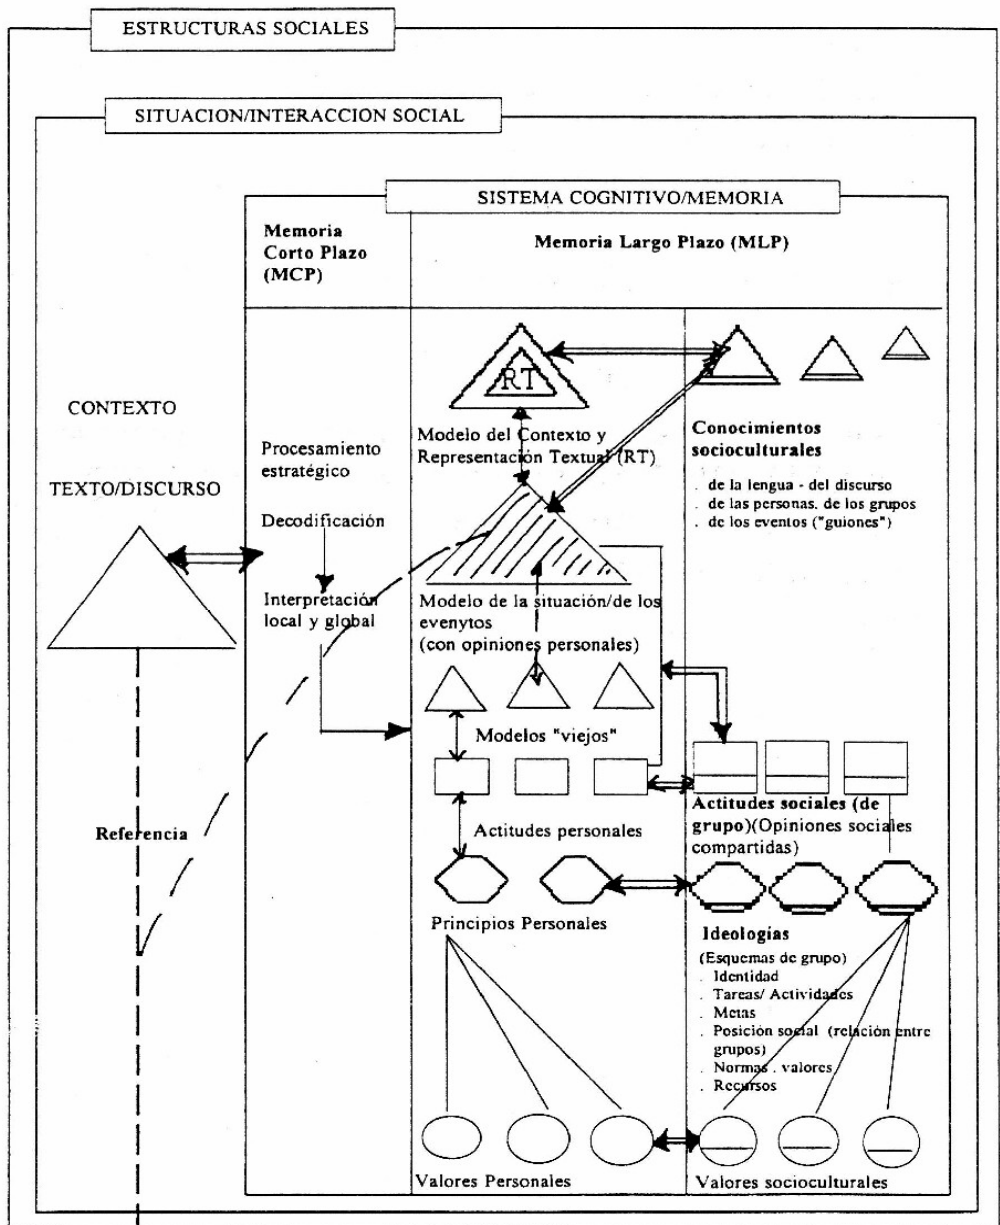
ESTRUCTURAS SOCIALES

SITUACION/INTERACCION SOCIAL

SISTEMA COGNITIVO/MEMORIA

Memoria Corto Plazo (MCP)

Memoria Largo Plazo (MLP)

RT

CONTEXTO

TEXTO/DISCURSO

Procesamiento estratégico

Decodificación

Interpretación local y global

Modelo del Contexto y Representación Textual (RT)

Conocimientos socioculturales

. de la lengua - del discurso
. de las personas, de los grupos
. de los eventos ("guiones")

Modelo de la situación/de los evenytos (con opiniones personales)

Modelos "viejos"

Actitudes sociales (de grupo)(Opiniones sociales compartidas)

Referencia

Actitudes personales

Principios Personales

Ideologías

(Esquemas de grupo)
. Identidad
. Tareas/ Actividades
. Metas
. Posición social (relación entre grupos)
. Normas , valores
. Recursos

Valores Personales

Valores socioculturales